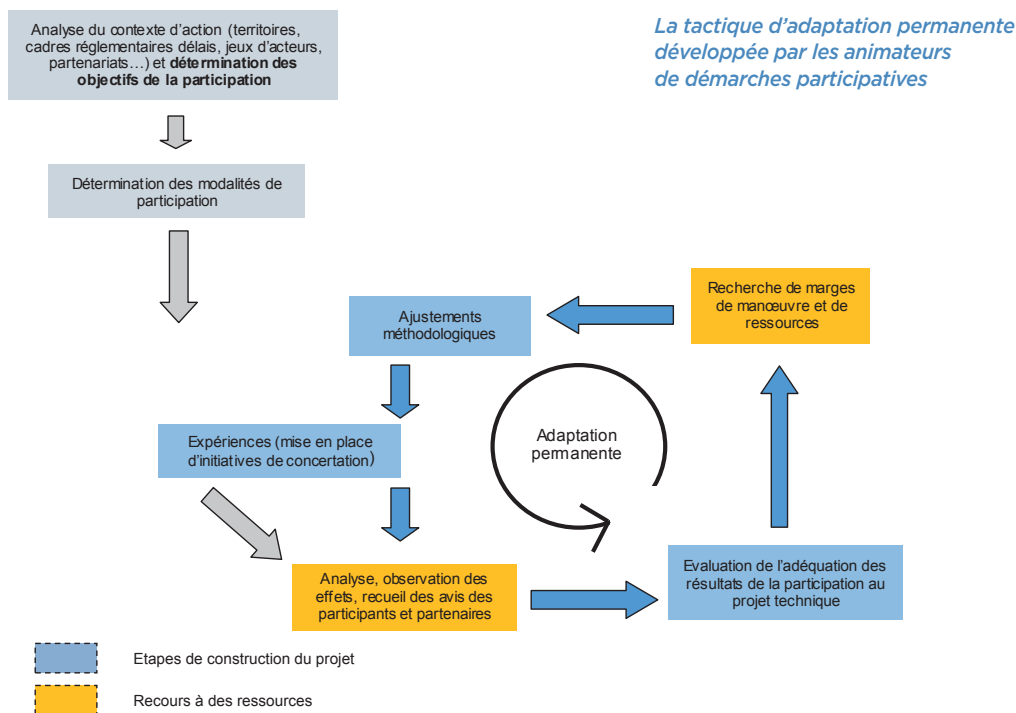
La tactique d'adaptation permanente développée par les animateurs de démarches participatives

Analyse du contexte d'action (territoires, cadres réglementaires délais, jeux d'acteurs, partenariats…) et **détermination des objectifs de la participation**

Détermination des modalités de participation

Ajustements méthodologiques

Recherche de marges de manœuvre et de ressources

Adaptation permanente

Expériences (mise en place d'initiatives de concertation)

Analyse, observation des effets, recueil des avis des participants et partenaires

Evaluation de l'adéquation des résultats de la participation au projet technique

Etapes de construction du projet

Recours à des ressources